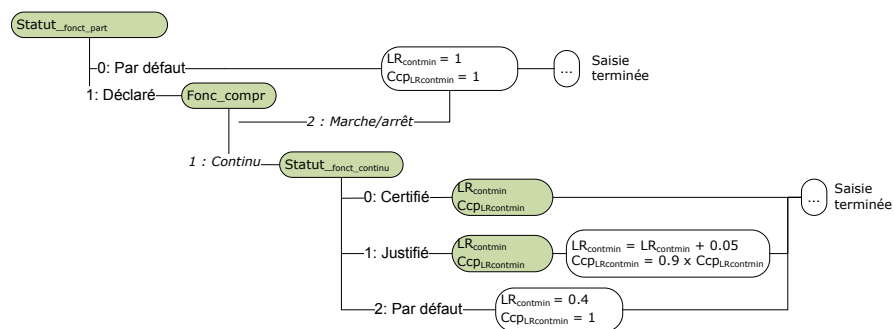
Statut$_{fonct\_part}$

0: Par défaut

$LR_{contmin} = 1$
$Ccp_{LRcontmin} = 1$

...

Saisie terminée

1: Déclaré

Fonc_compr

2 : Marche/arrêt

1 : Continu

Statut$_{fonct\_continu}$

0: Certifié

$LR_{contmin}$
$Ccp_{LRcontmin}$

...

Saisie terminée

1: Justifié

$LR_{contmin}$
$Ccp_{LRcontmin}$

$LR_{contmin} = LR_{contmin} + 0.05$
$Ccp_{LRcontmin} = 0.9 \times Ccp_{LRcontmin}$

2: Par défaut

$LR_{contmin} = 0.4$
$Ccp_{LRcontmin} = 1$